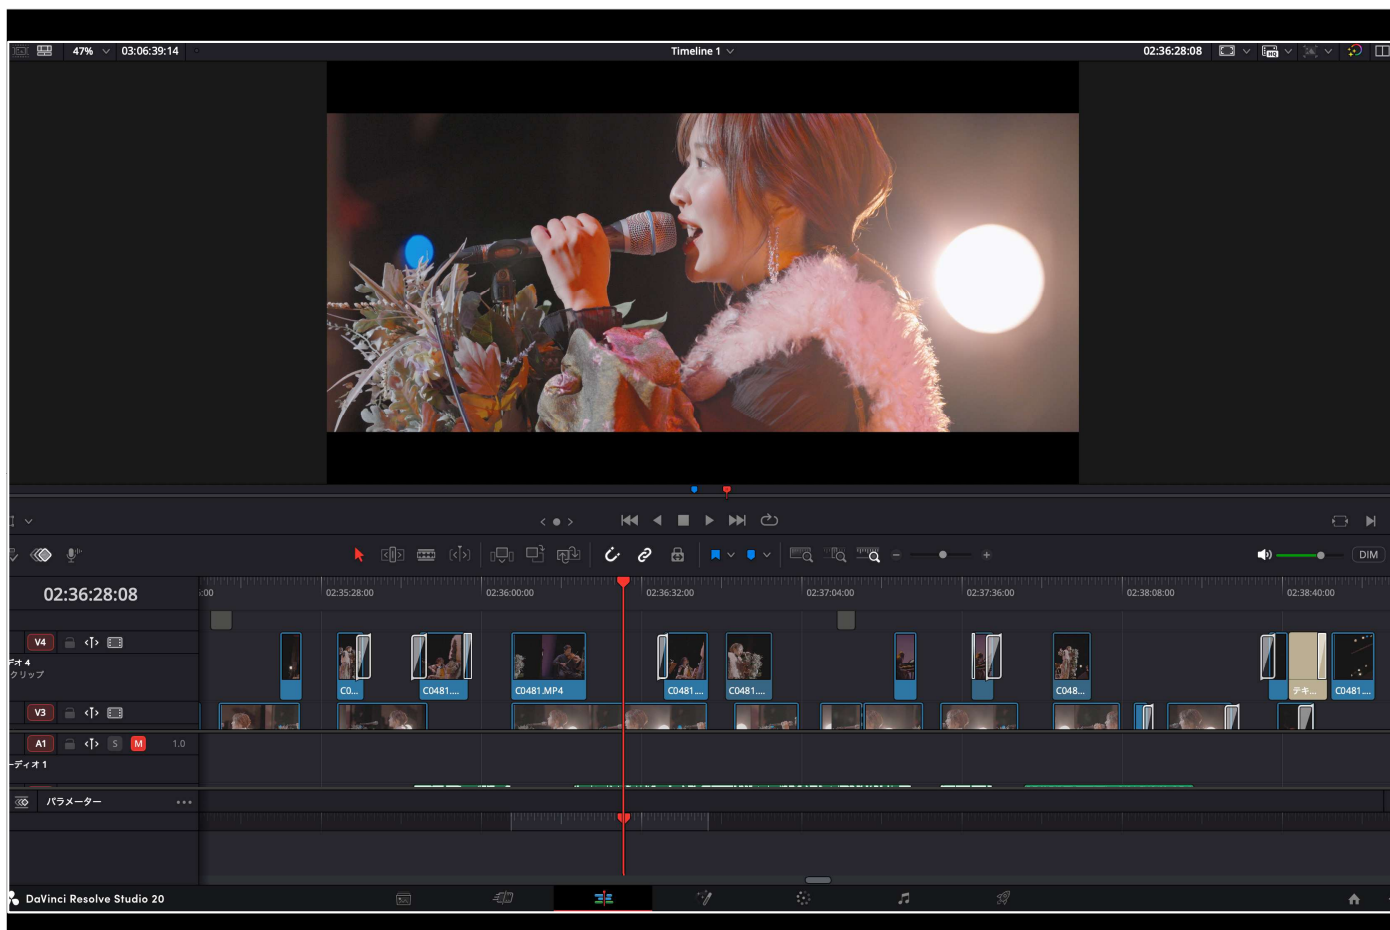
47% 03:06:39:14

Timeline 1

02:36:28:08

DIM

02:36:28:08

:00 02:35:28:00 02:36:00:00 02:36:32:00 02:37:04:00 02:37:36:00 02:38:08:00 02:38:40:00

V4

デオ 4
クリップ

CO... C0481.... C0481.MP4 C0481.... C0481.... C048... テキ... C0481....

V3

A1 S M 1.0

ーディオ 1

パラメーター

DaVinci Resolve Studio 20